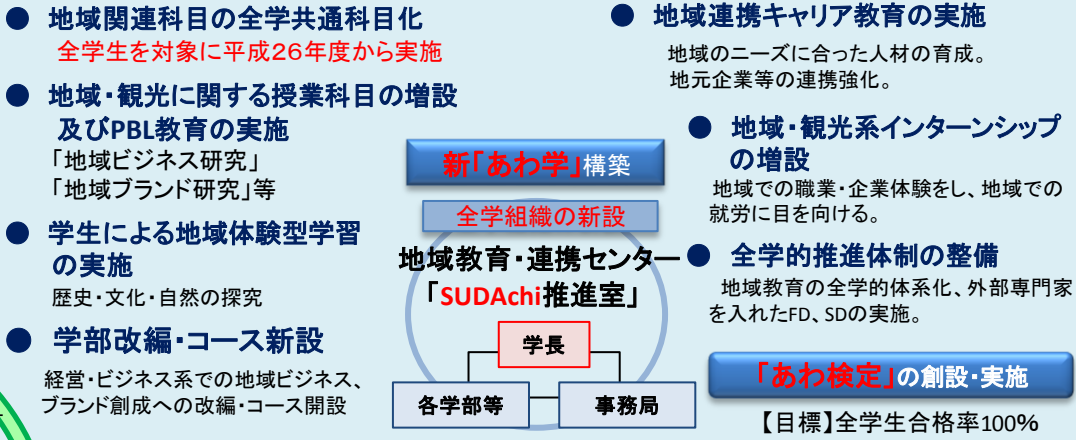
● 地域関連科目の全学共通科目化
全学生を対象に平成26年度から実施

● 地域・観光に関する授業科目の増設及びPBL教育の実施
「地域ビジネス研究」
「地域ブランド研究」等

● 学生による地域体験型学習の実施
歴史・文化・自然の探究

● 学部改編・コース新設
経営・ビジネス系での地域ビジネス、ブランド創成への改編・コース開設

新「あわ学」構築

全学組織の新設

地域教育・連携センター
「SUDAchi推進室」

学長

各学部等

事務局

● 地域連携キャリア教育の実施
地域のニーズに合った人材の育成。
地元企業等の連携強化。

● 地域・観光系インターンシップの増設
地域での職業・企業体験をし、地域での就労に目を向ける。

● 全学的推進体制の整備
地域教育の全学的体系化、外部専門家を入れたFD、SDの実施。

「あわ検定」の創設・実施

【目標】全学生合格率100%